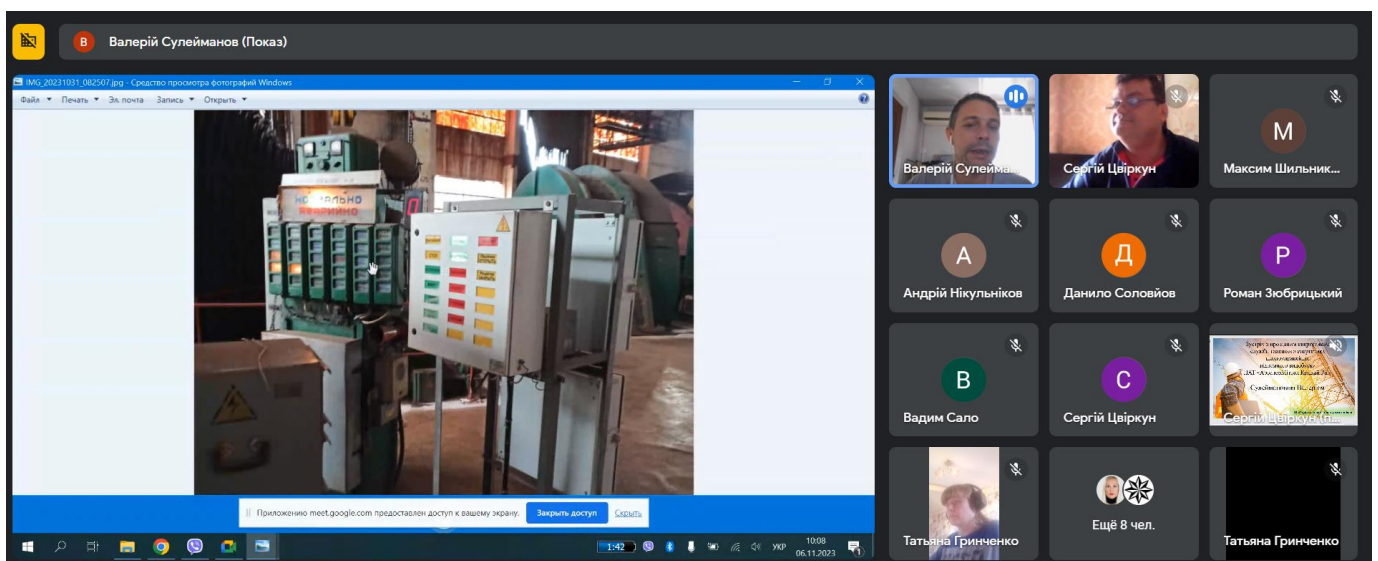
В Валерій Сулейманов (Показ)

IMG_20231031_082507.jpg - Средство просмотра фотографий Windows

Файл ▾ Печать ▾ Эл. почта Запись ▾ Открыть ▾

НОРМАЛЬНО
АВАРИЙНО

Приложению meet.google.com предоставлен доступ к вашему экрану. Закрыть доступ Скрыть

1:42 УКР 10:08 06.11.2023

Валерій Сулейма...
Сергій Цвіркун
М
Максим Шильник...
А
Андрій Нікульніков
Д
Данило Соловйов
Р
Роман Зюбрицький
В
Вадим Сало
С
Сергій Цвіркун
Сергій Цвіркун (П...
Тетяна Гринченко
Ещё 8 чел.
Тетяна Гринченко